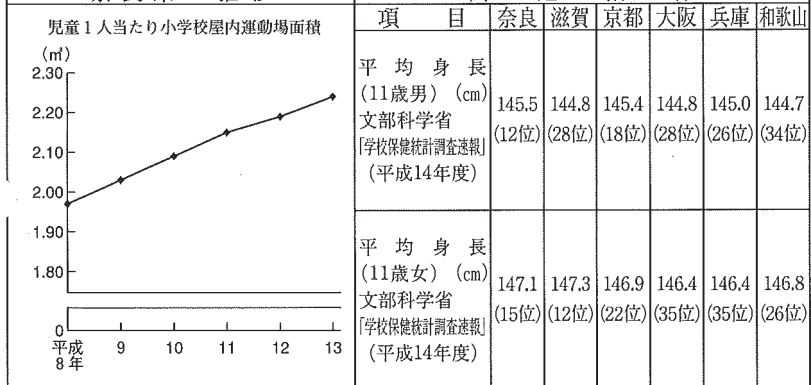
児童1人当たり小学校屋内運動場面積

(㎡)
2.30
2.20
2.10
2.00
1.90
1.80
0
平成8年 9 10 11 12 13

| 項　　目 | 奈良 | 滋賀 | 京都 | 大阪 | 兵庫 | 和歌山 |
|---|---|---|---|---|---|---|
| 平均身長 (11歳男)(cm) 文部科学省「学校保健統計調査速報」(平成14年度) | 145.5 (12位) | 144.8 (28位) | 145.4 (18位) | 144.8 (28位) | 145.0 (26位) | 144.7 (34位) |
| 平均身長 (11歳女)(cm) 文部科学省「学校保健統計調査速報」(平成14年度) | 147.1 (15位) | 147.3 (12位) | 146.9 (22位) | 146.4 (35位) | 146.4 (35位) | 146.8 (26位) |